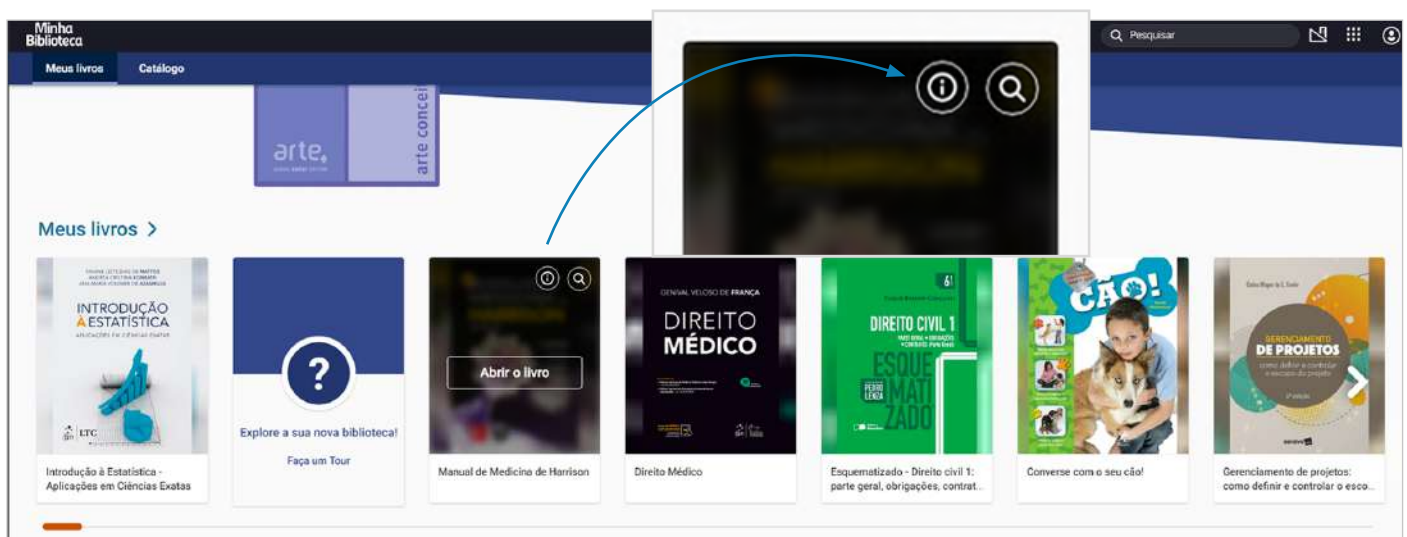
Minha Biblioteca

Pesquisar

Meus livros

Catálogo

arte

arte concei

Meus livros >

VIVIANE LEITE DIAS DE MATTOS
ANDRÉA CRISTINA KONRATH
ANA MARIA VOLKMER DE AZAMBUJA

INTRODUÇÃO À ESTATÍSTICA
APLICAÇÕES EM CIÊNCIAS EXATAS

LTC

Introdução à Estatística - Aplicações em Ciências Exatas

?

Explore a sua nova biblioteca!

Faça um Tour

Abrir o livro

Manual de Medicina de Harrison

GENIVAL VELOSO DE FRANÇA

DIREITO MÉDICO

Direito Médico

DIREITO CIVIL 1

PEDRO LENZA

ESQUEMATIZADO

Esquematizado - Direito civil 1: parte geral, obrigações, contrat...

CÃO!

Converse com o seu cão!

GERENCIAMENTO DE PROJETOS

como definir e controlar o escopo do projeto

Gerenciamento de projetos: como definir e controlar o esco...